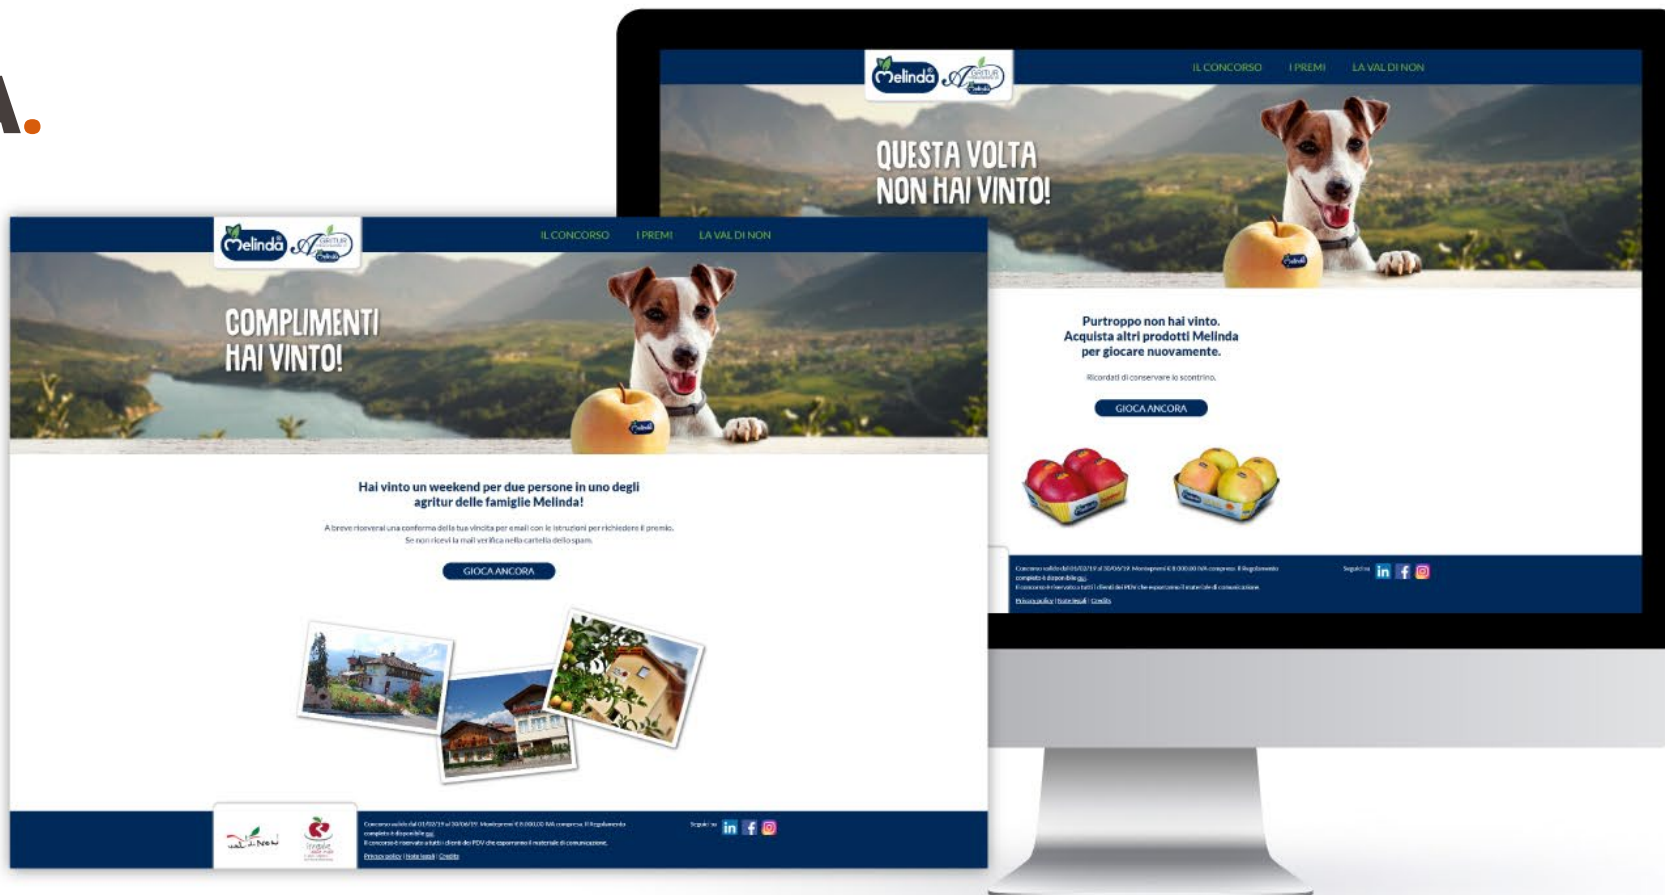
Melinda

IL CONCORSO I PREMI LA VAL DI NON

QUESTA VOLTA NON HAI VINTO!

Purtroppo non hai vinto. Acquista altri prodotti Melinda per giocare nuovamente.

Ricordati di conservare lo scontrino.

GIOCA ANCORA

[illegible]

Seguici su

Melinda

IL CONCORSO I PREMI LA VAL DI NON

COMPLIMENTI HAI VINTO!

Hai vinto un weekend per due persone in uno degli agritur delle famiglie Melinda!

A breve riceverai una conferma della tua vincita per email con le istruzioni per richiedere il premio. Se non ricevi la mail verifica nella cartella dello spam.

GIOCA ANCORA

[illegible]

Seguici su